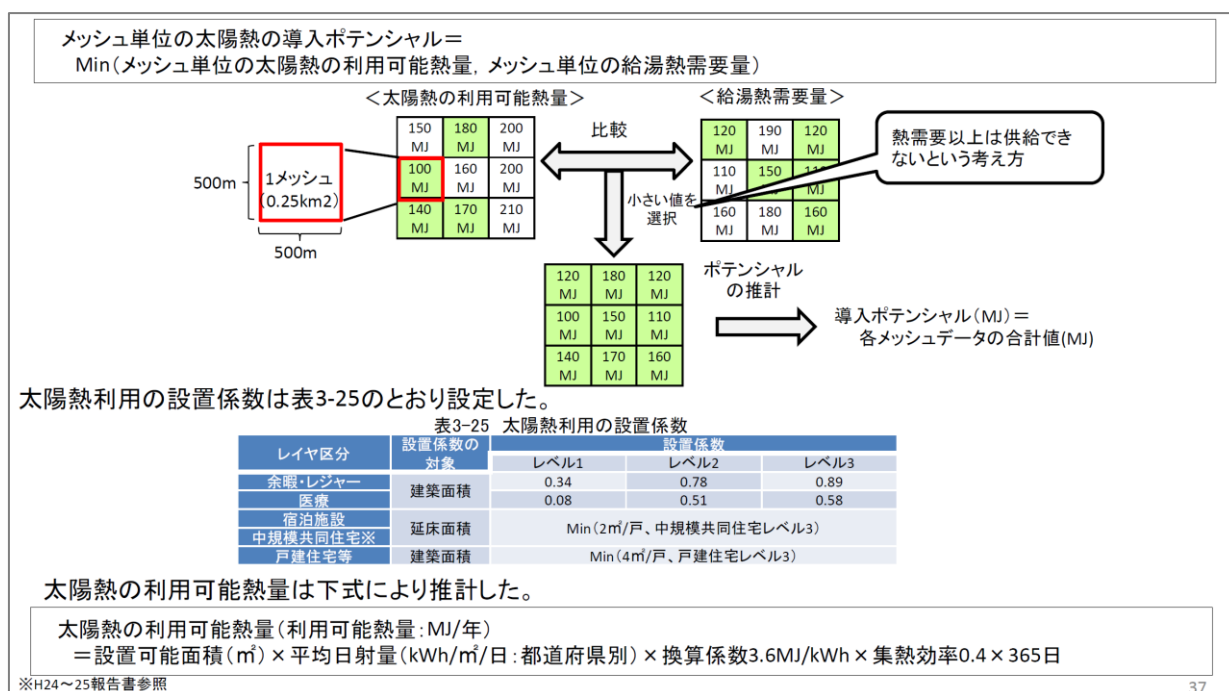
メッシュ単位の太陽熱の導入ポテンシャル＝
Min（メッシュ単位の太陽熱の利用可能熱量，メッシュ単位の給湯熱需要量）

＜太陽熱の利用可能熱量＞

| 150 MJ | 180 MJ | 200 MJ |
|---|---|---|
| 100 MJ | 160 MJ | 200 MJ |
| 140 MJ | 170 MJ | 210 MJ |

500m
1メッシュ
（0.25km2）
500m

比較

＜給湯熱需要量＞

| 120 MJ | 190 MJ | 120 MJ |
|---|---|---|
| 110 MJ | 150 MJ | 110 MJ |
| 160 MJ | 180 MJ | 160 MJ |

熱需要以上は供給できないという考え方

小さい値を選択

| 120 MJ | 180 MJ | 120 MJ |
|---|---|---|
| 100 MJ | 150 MJ | 110 MJ |
| 140 MJ | 170 MJ | 160 MJ |

ポテンシャルの推計

導入ポテンシャル（MJ）＝
各メッシュデータの合計値(MJ)

太陽熱利用の設置係数は表3-25のとおり設定した。

表3-25 太陽熱利用の設置係数

| レイヤ区分 | 設置係数の対象 | 設置係数 レベル1 | レベル2 | レベル3 |
|---|---|---|---|---|
| 余暇・レジャー | 建築面積 | 0.34 | 0.78 | 0.89 |
| 医療 | 建築面積 | 0.08 | 0.51 | 0.58 |
| 宿泊施設 中規模共同住宅※ | 延床面積 | Min（2㎡/戸、中規模共同住宅レベル3） | | |
| 戸建住宅等 | 建築面積 | Min（4㎡/戸、戸建住宅レベル3） | | |

太陽熱の利用可能熱量は下式により推計した。

太陽熱の利用可能熱量（利用可能熱量：MJ/年）
＝設置可能面積（㎡）×平均日射量（kWh/㎡/日：都道府県別）×換算係数3.6MJ/kWh×集熱効率0.4×365日

※H24～25報告書参照

37